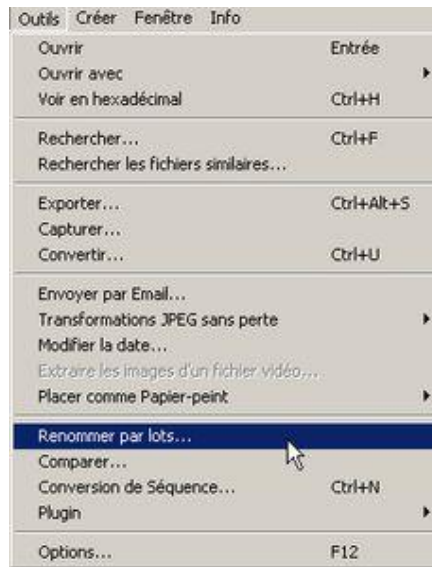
Outils Créer Fenêtre Info

Ouvrir Entrée
Ouvrir avec
Voir en hexadécimal Ctrl+H

Rechercher... Ctrl+F
Rechercher les fichiers similaires...

Exporter... Ctrl+Alt+S
Capturer...
Convertir... Ctrl+U

Envoyer par Email...
Transformations JPEG sans perte
Modifier la date...
Extraire les images d'un fichier vidéo...
Placer comme Papier-peint

Renommer par lots...
Comparer...
Conversion de Séquence... Ctrl+N
Plugin

Options... F12